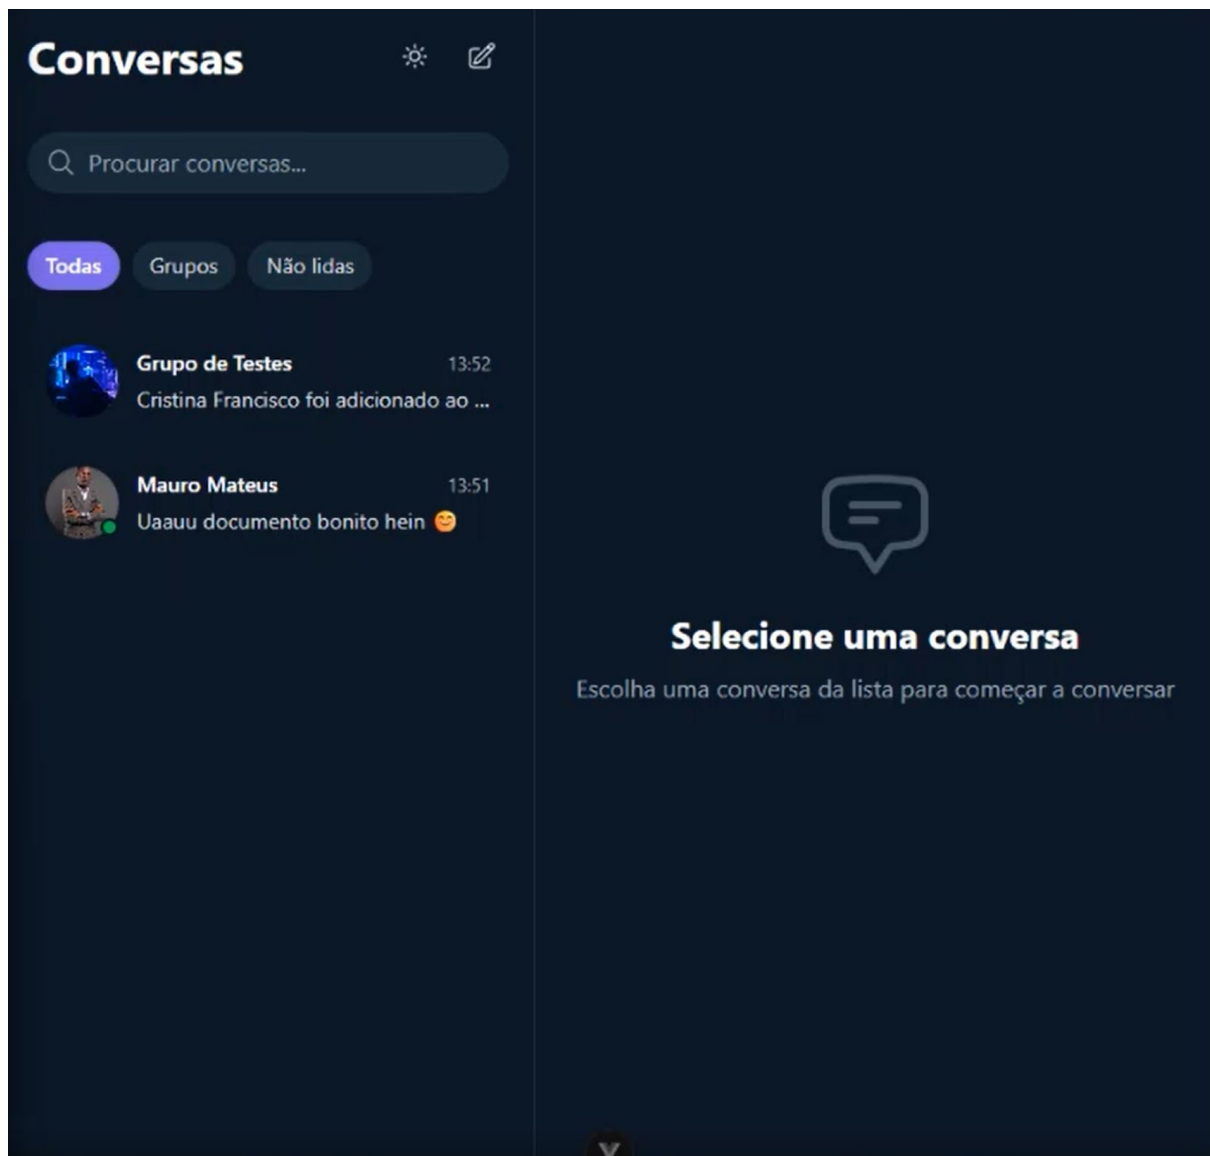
Conversas

Procurar conversas...

Todas

Grupos

Não lidas

Grupo de Testes
13:52
Cristina Francisco foi adicionado ao ...

Mauro Mateus
13:51
Uaauu documento bonito hein 😊

Selecione uma conversa

Escolha uma conversa da lista para começar a conversar